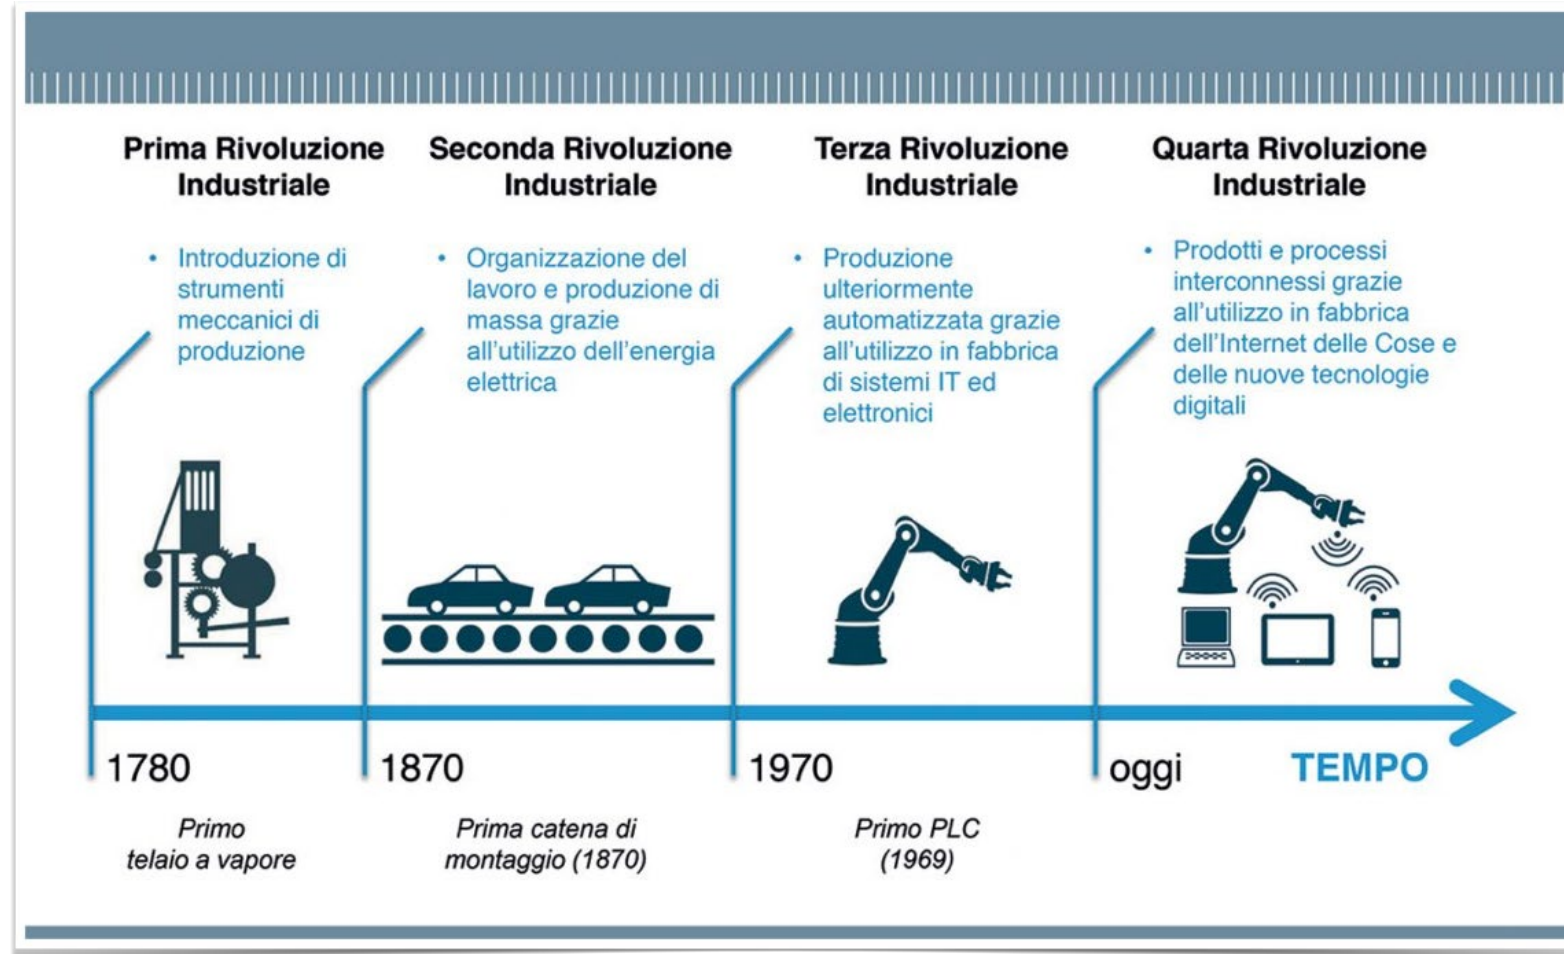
Prima Rivoluzione Industriale

• Introduzione di strumenti meccanici di produzione

Seconda Rivoluzione Industriale

• Organizzazione del lavoro e produzione di massa grazie all'utilizzo dell'energia elettrica

Terza Rivoluzione Industriale

• Produzione ulteriormente automatizzata grazie all'utilizzo in fabbrica di sistemi IT ed elettronici

Quarta Rivoluzione Industriale

• Prodotti e processi interconnessi grazie all'utilizzo in fabbrica dell'Internet delle Cose e delle nuove tecnologie digitali

1780

Primo telaio a vapore

1870

Prima catena di montaggio (1870)

1970

Primo PLC (1969)

oggi

TEMPO